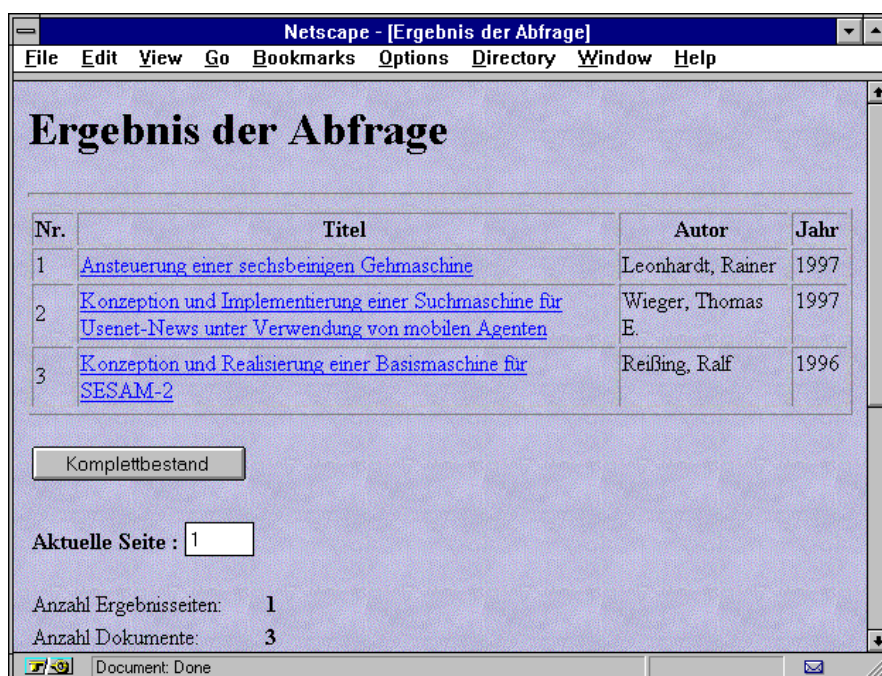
Netscape - [Ergebnis der Abfrage]

File Edit View Go Bookmarks Options Directory Window Help

# Ergebnis der Abfrage

| Nr. | Titel | Autor | Jahr |
|---|---|---|---|
| 1 | Ansteuerung einer sechsbeinigen Gehmaschine | Leonhardt, Rainer | 1997 |
| 2 | Konzeption und Implementierung einer Suchmaschine für Usenet-News unter Verwendung von mobilen Agenten | Wieger, Thomas E. | 1997 |
| 3 | Konzeption und Realisierung einer Basismaschine für SESAM-2 | Reißing, Ralf | 1996 |

Komplettbestand

Aktuelle Seite : 1

Anzahl Ergebnisseiten: 1
Anzahl Dokumente: 3

Document: Done